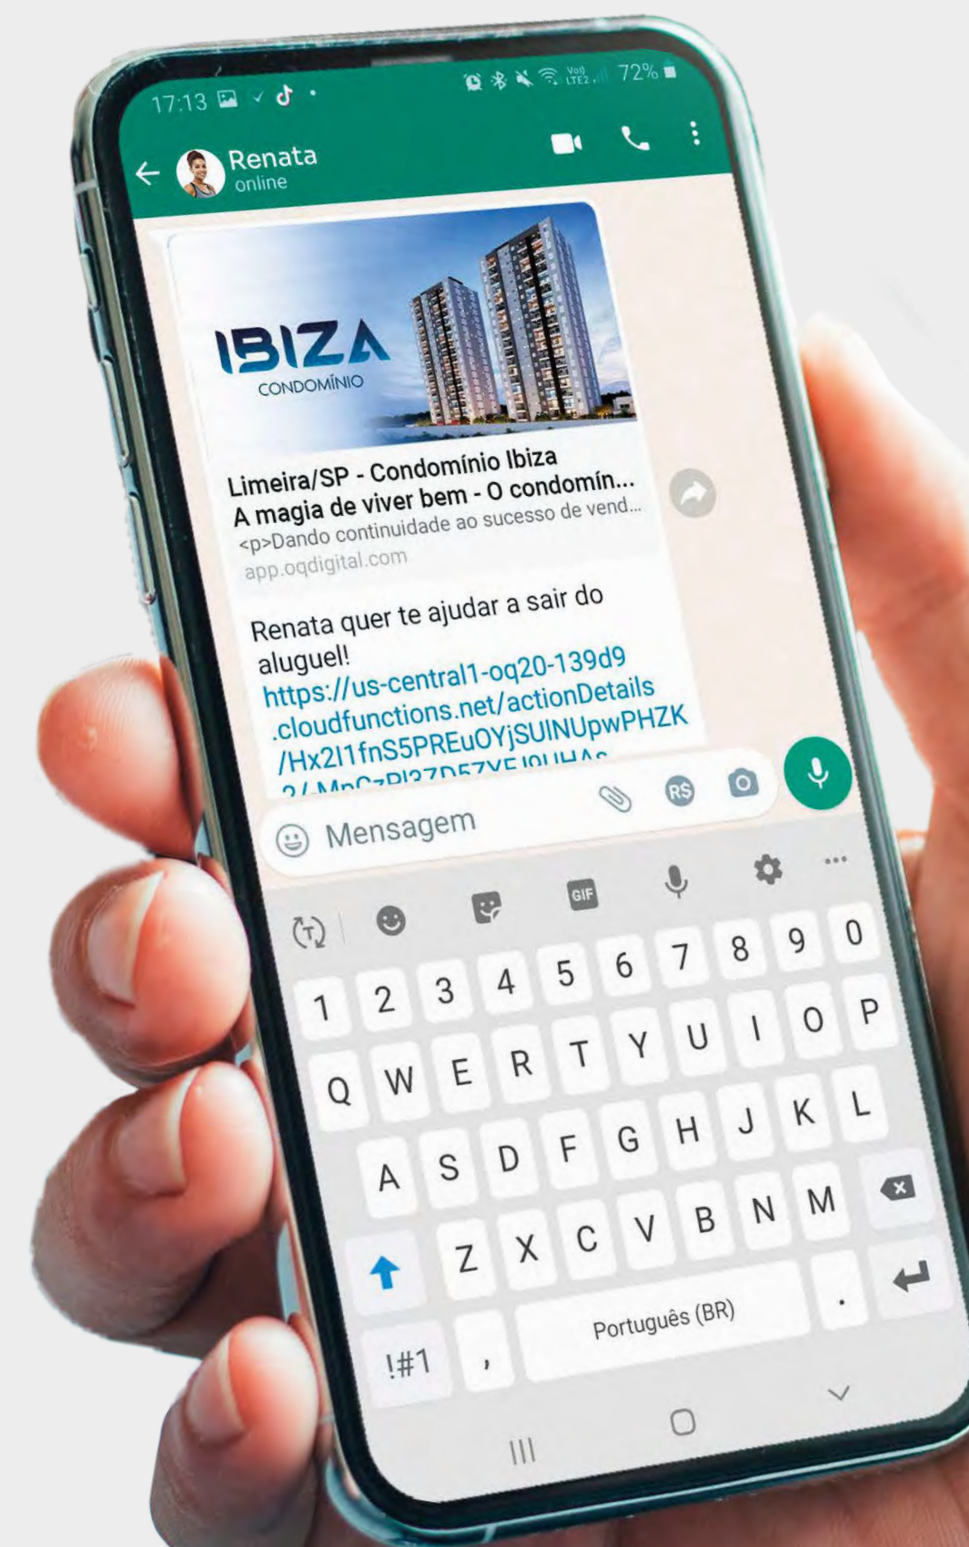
17:13

Vo) LTE2 72%

Renata
online

IBIZA
CONDOMÍNIO

Limeira/SP - Condomínio Ibiza
A magia de viver bem - O condomín...
<p>Dando continuidade ao sucesso de vend...
app.oqdigital.com

Renata quer te ajudar a sair do aluguel!
https://us-central1-oq20-139d9.cloudfunctions.net/actionDetails/Hx2I1fnS5PREuOYjSUINUpwPHZK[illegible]

Mensagem

R$

GIF

1 2 3 4 5 6 7 8 9 0
Q W E R T Y U I O P
A S D F G H J K L
Z X C V B N M
!#1 , Português (BR) .